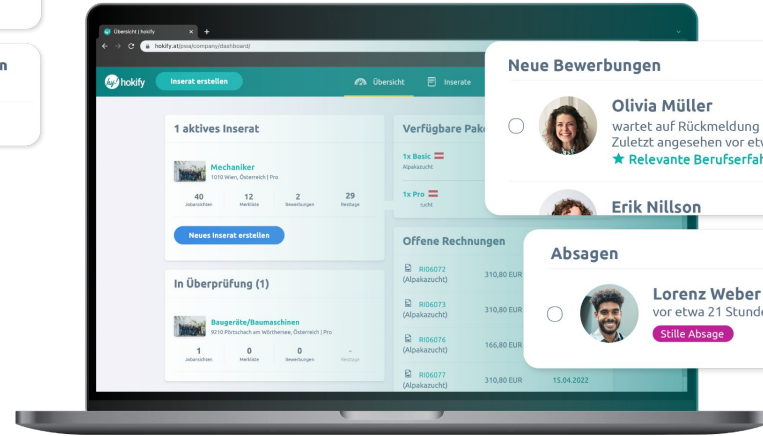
Übersicht | hokify
hokify.at/jobs/company/dashboard

hokify
Inserat erstellen
Übersicht
Inserate

1 aktives Inserat

Mechaniker
1010 Wien, Österreich | Pro

| 40 | 12 | 2 | 29 |
|---|---|---|---|
| Jobansichten | Merkliste | Bewerbungen | Restttage |

Neues Inserat erstellen

In Überprüfung (1)

Baugeräte/Baumaschinen
9210 Pörtschach am Wörthersee, Österreich | Pro

| 1 | 0 | 0 | - |
|---|---|---|---|
| Jobansichten | Merkliste | Bewerbungen | Resttage |

Verfügbare Pak

1x Basic
Alpakazucht

1x Pro
zucht

Offene Rechnungen

| RI06072 (Alpakazucht) | 310,80 EUR | |
|---|---|---|
| RI06073 (Alpakazucht) | 310,80 EUR | |
| RI06076 (Alpakazucht) | 166,80 EUR | |
| RI06077 (Alpakazucht) | 310,80 EUR | 15.04.2022 |

Neue Bewerbungen

Olivia Müller
wartet auf Rückmeldung
Zuletzt angesehen vor etw
★ Relevante Berufserfah

Erik Nillson

Absagen

Lorenz Weber
vor etwa 21 Stund
Stille Absage